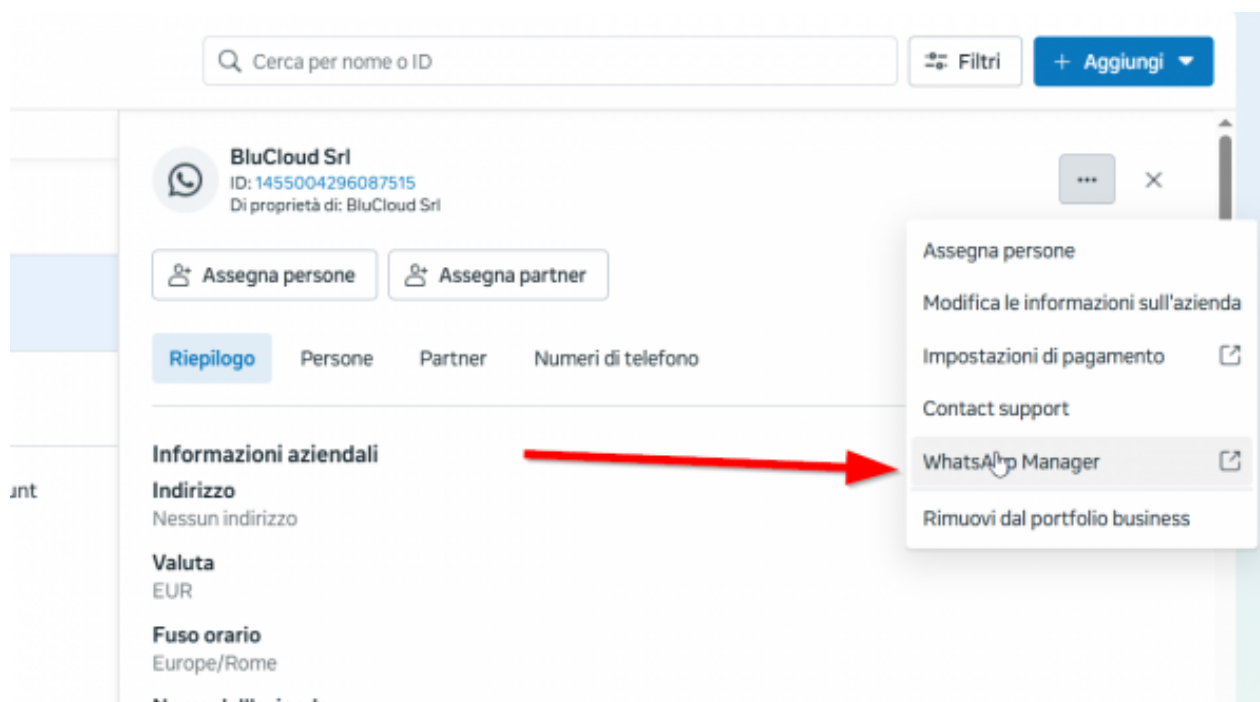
Cerca per nome o ID

Filtri

+ Aggiungi

BluCloud Srl
ID: 1455004296087515
Di proprietà di: BluCloud Srl

Assegna persone

Assegna partner

Riepilogo Persone Partner Numeri di telefono

Informazioni aziendali

Indirizzo
Nessun indirizzo

Valuta
EUR

Fuso orario
Europe/Rome

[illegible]

unt

Assegna persone
Modifica le informazioni sull'azienda
Impostazioni di pagamento
Contact support
WhatsApp Manager
Rimuovi dal portfolio business